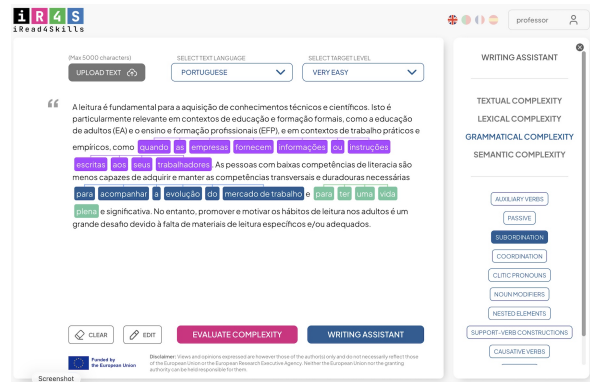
iR4S
iRead4Skills

professor

(Max 5000 characters)
UPLOAD TEXT

SELECT TEXT LANGUAGE
PORTUGUESE

SELECT TARGET LEVEL
VERY EASY

"

A leitura é fundamental para a aquisição de conhecimentos técnicos e científicos. Isto é particularmente relevante em contextos de educação e formação formais, como a educação de adultos (EA) e o ensino e formação profissionais (EFP), e em contextos de trabalho práticos e empíricos, como quando as empresas fornecem informações ou instruções escritas aos seus trabalhadores. As pessoas com baixas competências de literacia são menos capazes de adquirir e manter as competências transversais e duradouras necessárias para acompanhar a evolução do mercado de trabalho e para ter uma vida plena e significativa. No entanto, promover e motivar os hábitos de leitura nos adultos é um grande desafio devido à falta de materiais de leitura específicos e/ou adequados.

CLEAR
EDIT
EVALUATE COMPLEXITY
WRITING ASSISTANT

Funded by the European Union

Disclaimer: Views and opinions expressed are however those of the author(s) only and do not necessarily reflect those of the European Union or the European Research Executive Agency. Neither the European Union nor the granting authority can be held responsible for them.

Screenshot

WRITING ASSISTANT

TEXTUAL COMPLEXITY
LEXICAL COMPLEXITY
GRAMMATICAL COMPLEXITY
SEMANTIC COMPLEXITY

AUXILIARY VERBS
PASSIVE
SUBORDINATION
COORDINATION
CLITIC PRONOUNS
NOUN MODIFIERS
NESTED ELEMENTS
SUPPORT-VERB CONSTRUCTIONS
CAUSATIVE VERBS